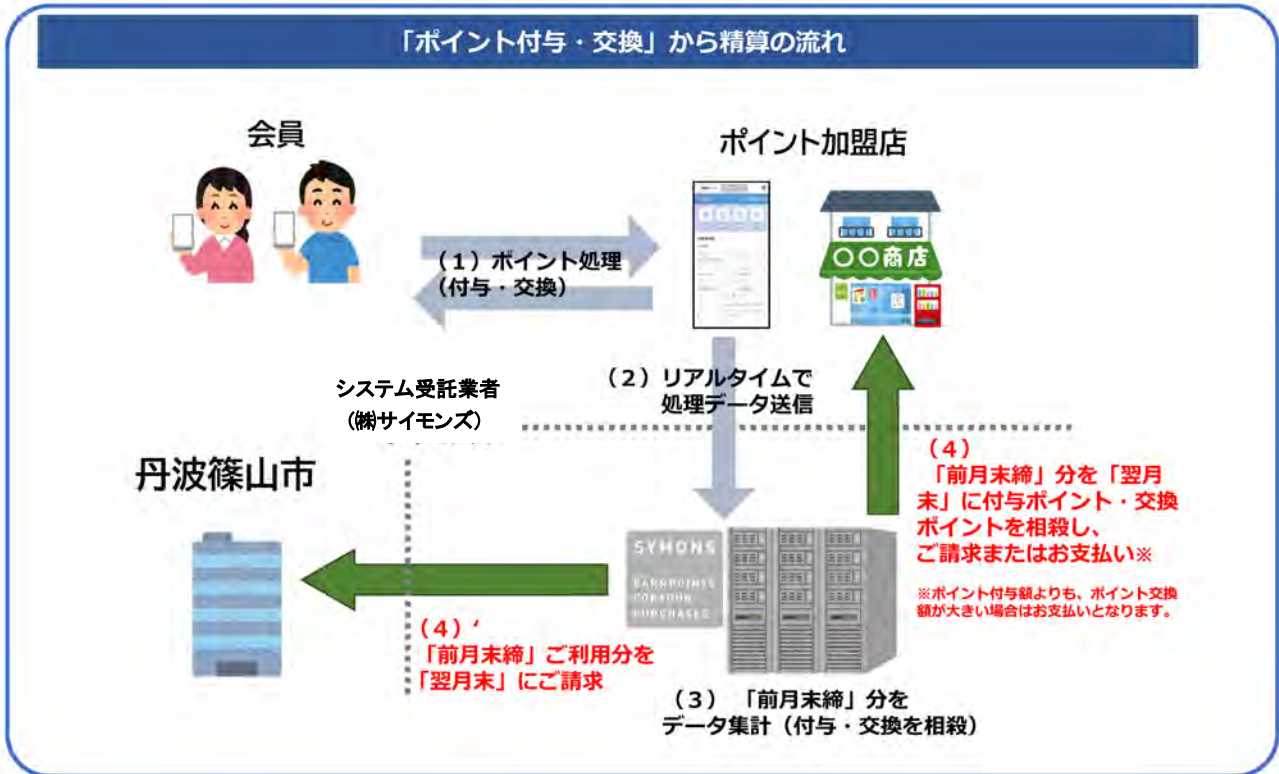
「ポイント付与・交換」から精算の流れ

会員

ポイント加盟店

〇〇商店

（1）ポイント処理
（付与・交換）

（2）リアルタイムで
処理データ送信

システム受託業者
㈱サイモンズ）

丹波篠山市

（4）
「前月末締」分を「翌月末」に付与ポイント・交換ポイントを相殺し、
ご請求またはお支払い※

※ポイント付与額よりも、ポイント交換額が大きい場合はお支払いとなります。

SYMONS
EARN POINTS FOR YOUR PURCHASES

（4）’
「前月末締」ご利用分を
「翌月末」にご請求

（3）「前月末締」分を
データ集計（付与・交換を相殺）